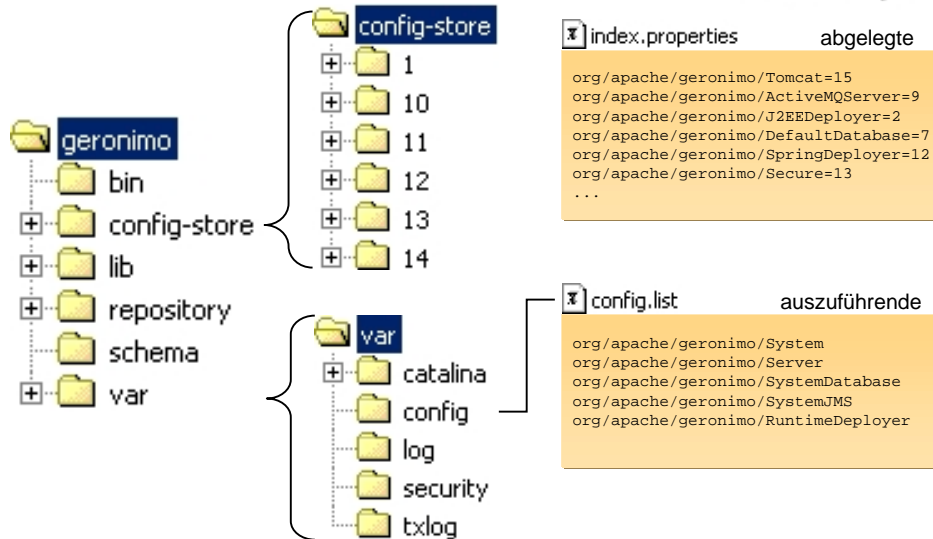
geronimo
bin
config-store
lib
repository
schema
var

config-store
1
10
11
12
13
14

var
catalina
config
log
security
txlog

index.properties
abgelegte

org/apache/geronimo/Tomcat=15
org/apache/geronimo/ActiveMQServer=9
org/apache/geronimo/J2EEDeployer=2
org/apache/geronimo/DefaultDatabase=7
org/apache/geronimo/SpringDeployer=12
org/apache/geronimo/Secure=13
...

config.list
auszuführende

org/apache/geronimo/System
org/apache/geronimo/Server
org/apache/geronimo/SystemDatabase
org/apache/geronimo/SystemJMS
org/apache/geronimo/RuntimeDeployer